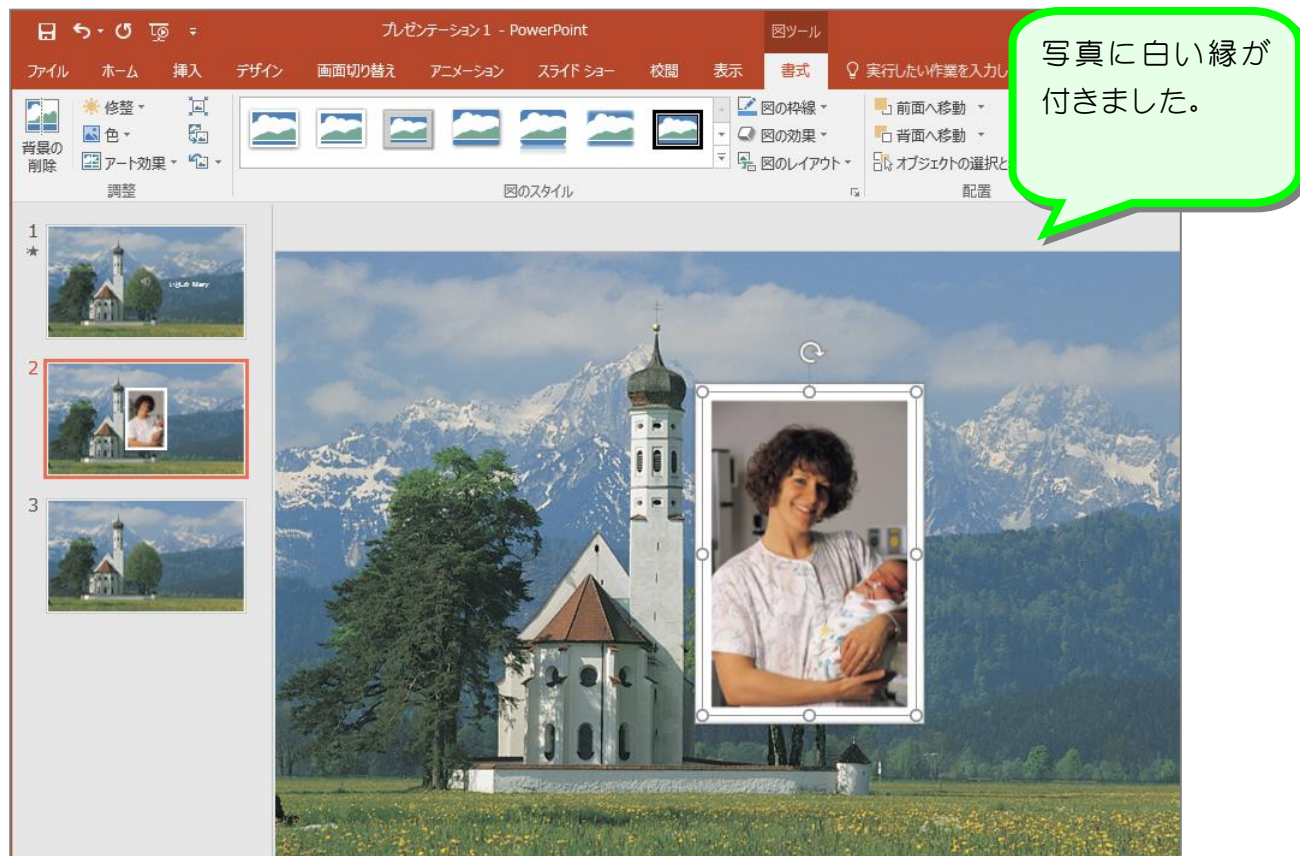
プレゼンテーション1 - PowerPoint

図ツール

ファイル ホーム 挿入 デザイン 画面切り替え アニメーション スライド ショー 校閲 表示 書式 実行したい作業を入力し

背景の削除

修整

色

アート効果

調整

図のスタイル

図の枠線

図の効果

図のレイアウト

前面へ移動

背面へ移動

オブジェクトの選択と

配置

写真に白い縁が付きました。

1

★

いとしの Mary

2

3